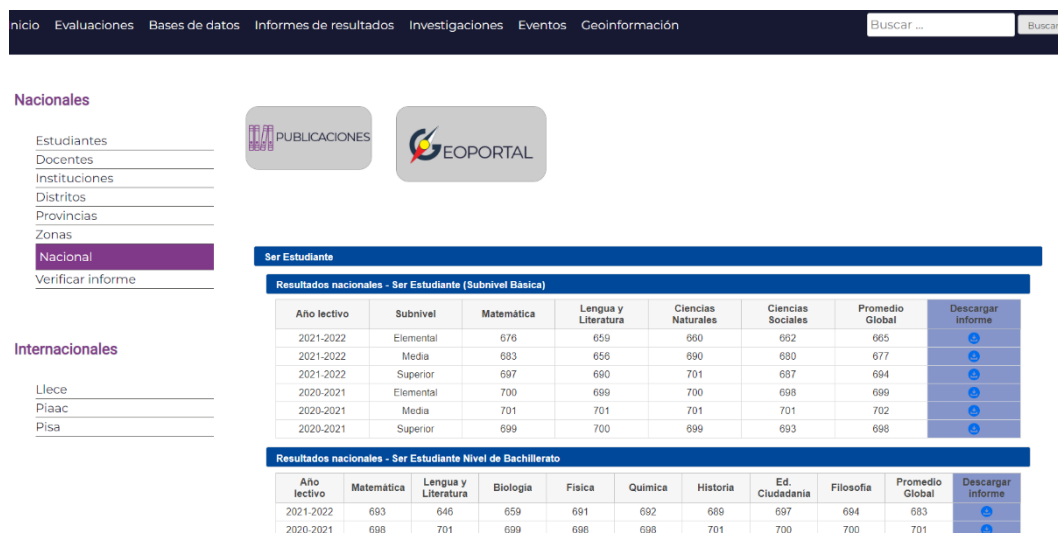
nicio Evaluaciones Bases de datos Informes de resultados Investigaciones Eventos Geoinformación

Buscar ... Buscar

Nacionales

Estudiantes
Docentes
Instituciones
Distritos
Provincias
Zonas
Nacional
Verificar informe

Internacionales

Llece
Piaac
Pisa

PUBLICACIONES

GEOPORTAL

Ser Estudiante

Resultados nacionales - Ser Estudiante (Subnivel Básica)

| Año lectivo | Subnivel | Matemática | Lengua y Literatura | Ciencias Naturales | Ciencias Sociales | Promedio Global | Descargar informe |
|---|---|---|---|---|---|---|---|
| 2021-2022 | Elemental | 676 | 659 | 660 | 662 | 665 | |
| 2021-2022 | Media | 683 | 656 | 690 | 680 | 677 | |
| 2021-2022 | Superior | 697 | 690 | 701 | 687 | 694 | |
| 2020-2021 | Elemental | 700 | 699 | 700 | 698 | 699 | |
| 2020-2021 | Media | 701 | 701 | 701 | 701 | 702 | |
| 2020-2021 | Superior | 699 | 700 | 699 | 693 | 698 | |

Resultados nacionales - Ser Estudiante Nivel de Bachillerato

| Año lectivo | Matemática | Lengua y Literatura | Biología | Física | Química | Historia | Ed. Ciudadanía | Filosofía | Promedio Global | Descargar informe |
|---|---|---|---|---|---|---|---|---|---|---|
| 2021-2022 | 693 | 646 | 659 | 691 | 692 | 689 | 697 | 694 | 683 | |
| 2020-2021 | 698 | 701 | 699 | 698 | 698 | 701 | 700 | 700 | 701 | |